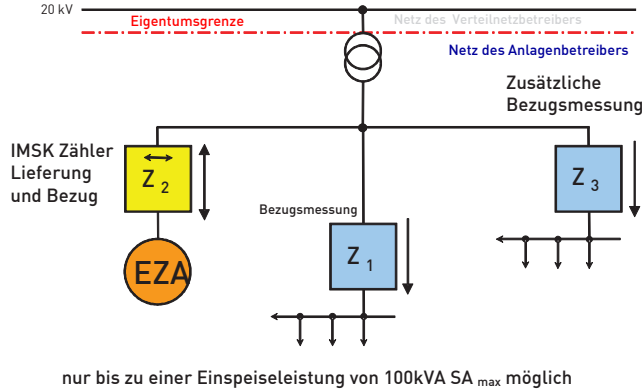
20 kV

Eigentumsgrenze

Netz des Verteilnetzbetreibers

Netz des Anlagenbetreibers

Zusätzliche Bezugsmessung

IMSK Zähler Lieferung und Bezug

$Z_2$

$Z_3$

Bezugsmessung

$Z_1$

EZA

nur bis zu einer Einspeiseleistung von 100kVA SA $_{max}$ möglich